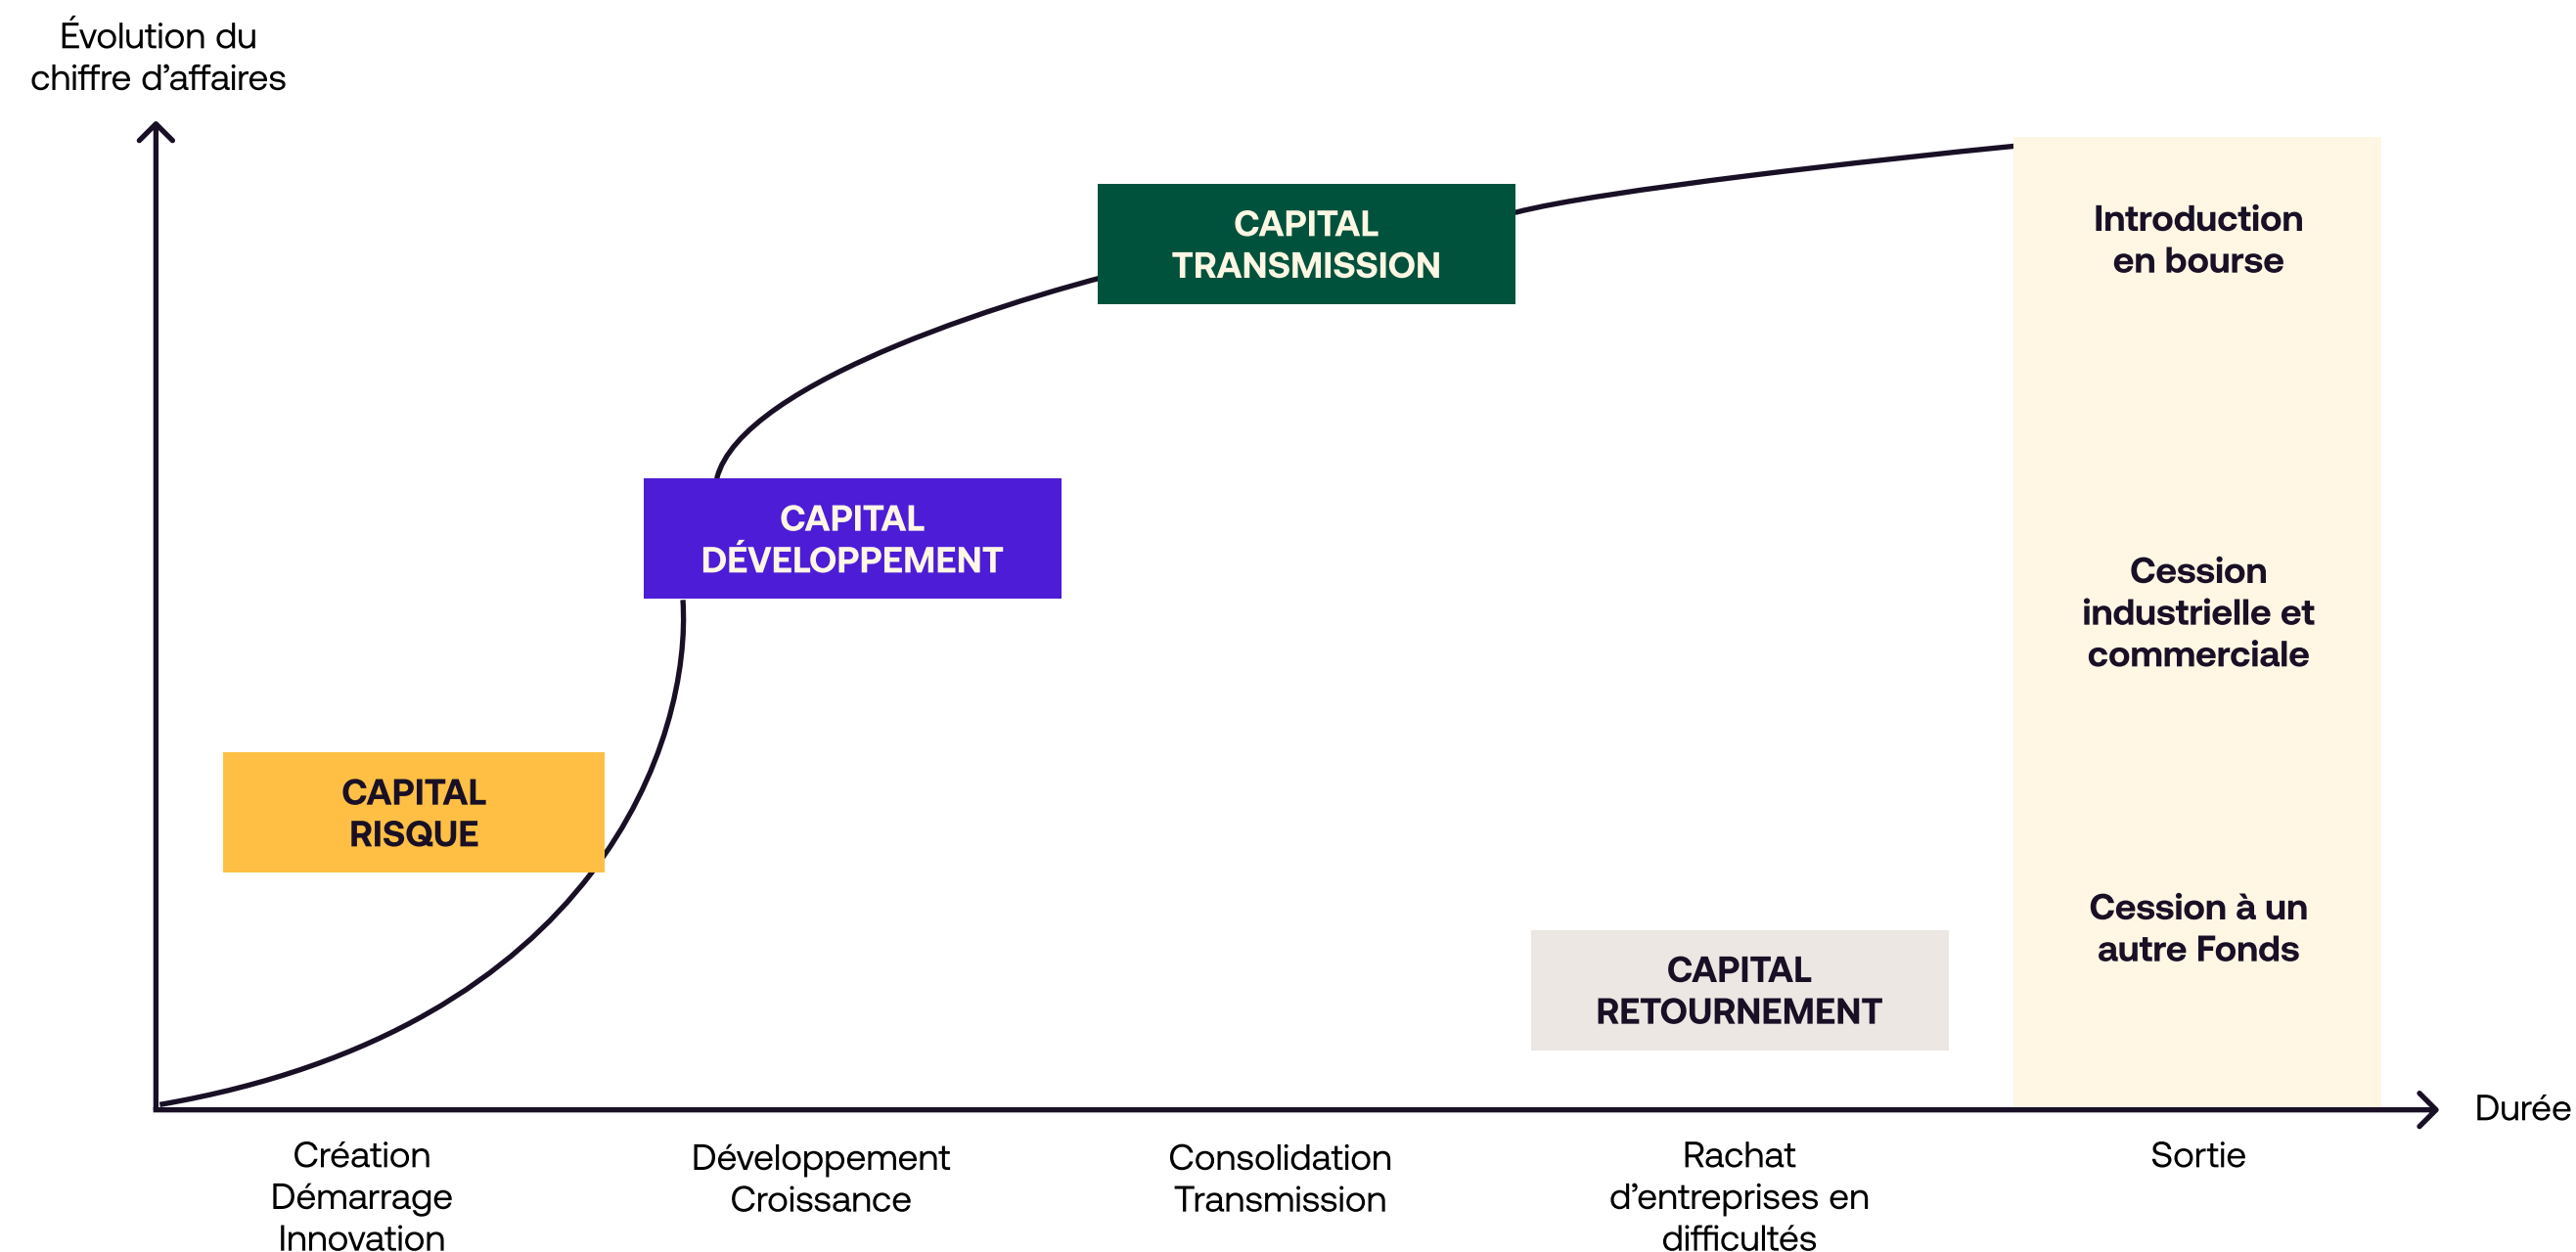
Évolution du chiffre d’affaires

CAPITAL TRANSMISSION

Introduction en bourse

CAPITAL DÉVELOPPEMENT

Cession industrielle et commerciale

CAPITAL RISQUE

Cession à un autre Fonds

CAPITAL RETOURNEMENT

Durée

Création
Démarrage
Innovation

Développement
Croissance

Consolidation
Transmission

Rachat
d’entreprises en
difficultés

Sortie